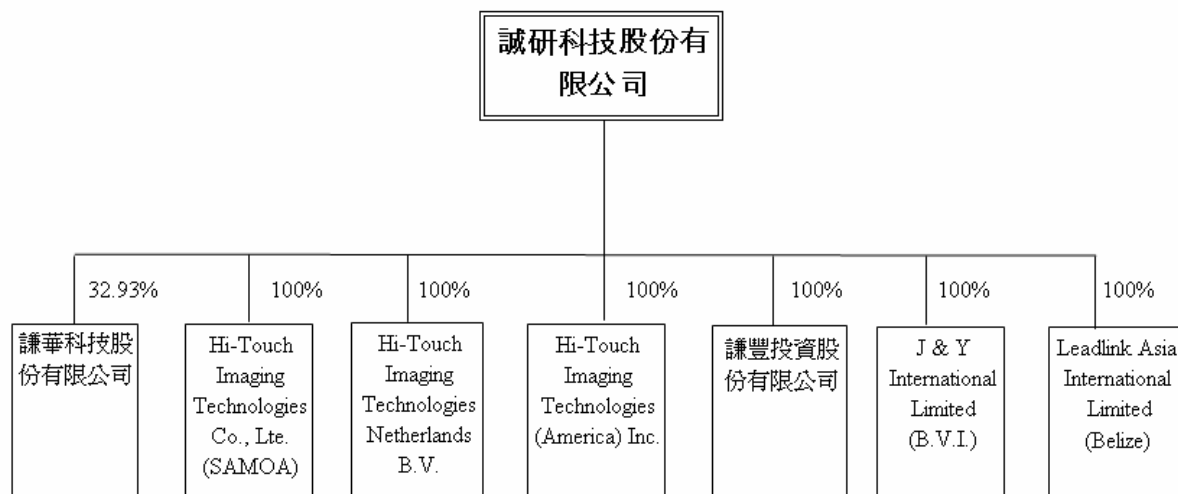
誠研科技股份有限公司

32.93%

謙華科技股份有限公司

100%

Hi-Touch Imaging Technologies Co., Lte. (SAMOA)

100%

Hi-Touch Imaging Technologies Netherlands B.V.

100%

Hi-Touch Imaging Technologies (America) Inc.

100%

謙豐投資股份有限公司

100%

J & Y International Limited (B.V.I.)

100%

Leadlink Asia International Limited (Belize)